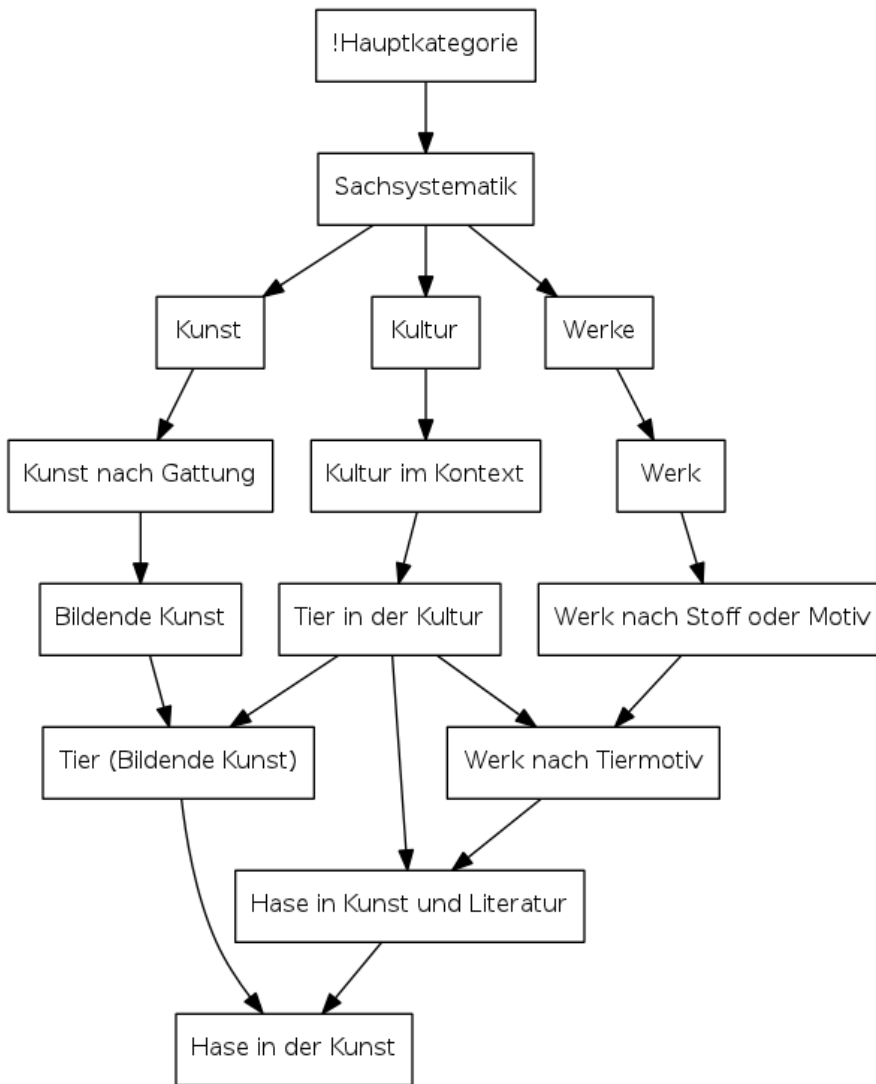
!Hauptkategorie

Sachsystematik

Kunst

Kultur

Werke

Kunst nach Gattung

Kultur im Kontext

Werk

Bildende Kunst

Tier in der Kultur

Werk nach Stoff oder Motiv

Tier (Bildende Kunst)

Werk nach Tiermotiv

Hase in Kunst und Literatur

Hase in der Kunst